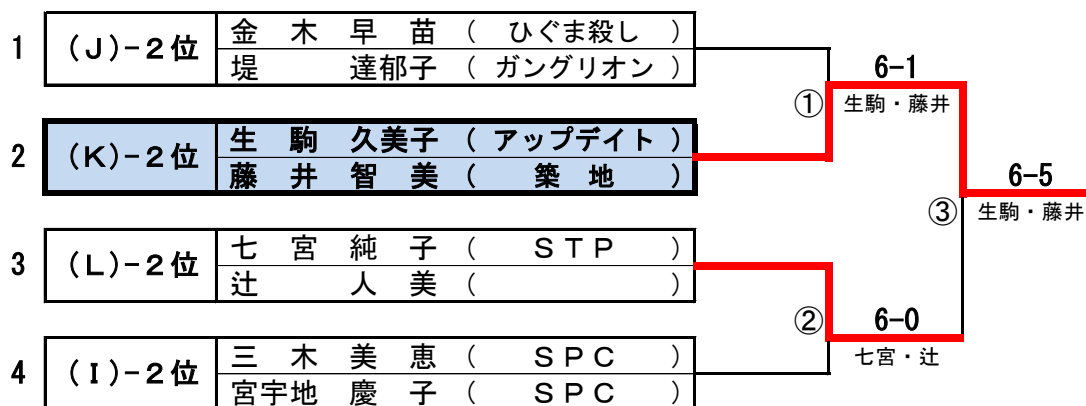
| | | | |
|---|---|---|---|
| 1 | (J)-2位 | 金木早苗 | ( ひぐま殺し ) |
| | | 堤 達郁子 | ( ガングリオン ) |
| 2 | (K)-2位 | 生駒久美子 | ( アップデイト ) |
| | | 藤井智美 | ( 築地 ) |
| 3 | (L)-2位 | 七宮純子 | ( STP ) |
| | | 辻 人美 | ( ) |
| 4 | (I)-2位 | 三木美恵 | ( SPC ) |
| | | 宮宇地慶子 | ( SPC ) |

① 6-1 生駒・藤井

② 6-0 七宮・辻

③ 6-5 生駒・藤井